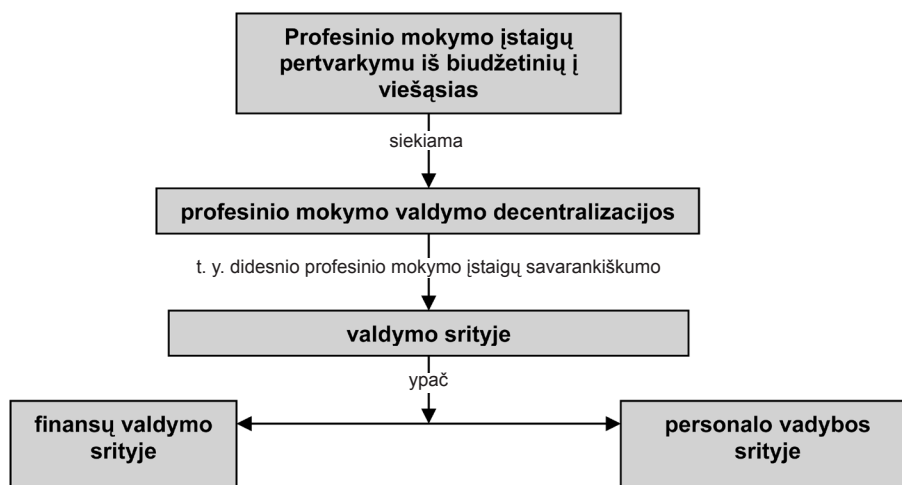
Profesinio mokymo įstaigų pertvarkymu iš biudžetinių į viešąsias

siekiama

profesinio mokymo valdymo decentralizacijos

t. y. didesnio profesinio mokymo įstaigų savarankiškumo

valdymo srityje

ypač

finansų valdymo srityje

personalo vadybos srityje